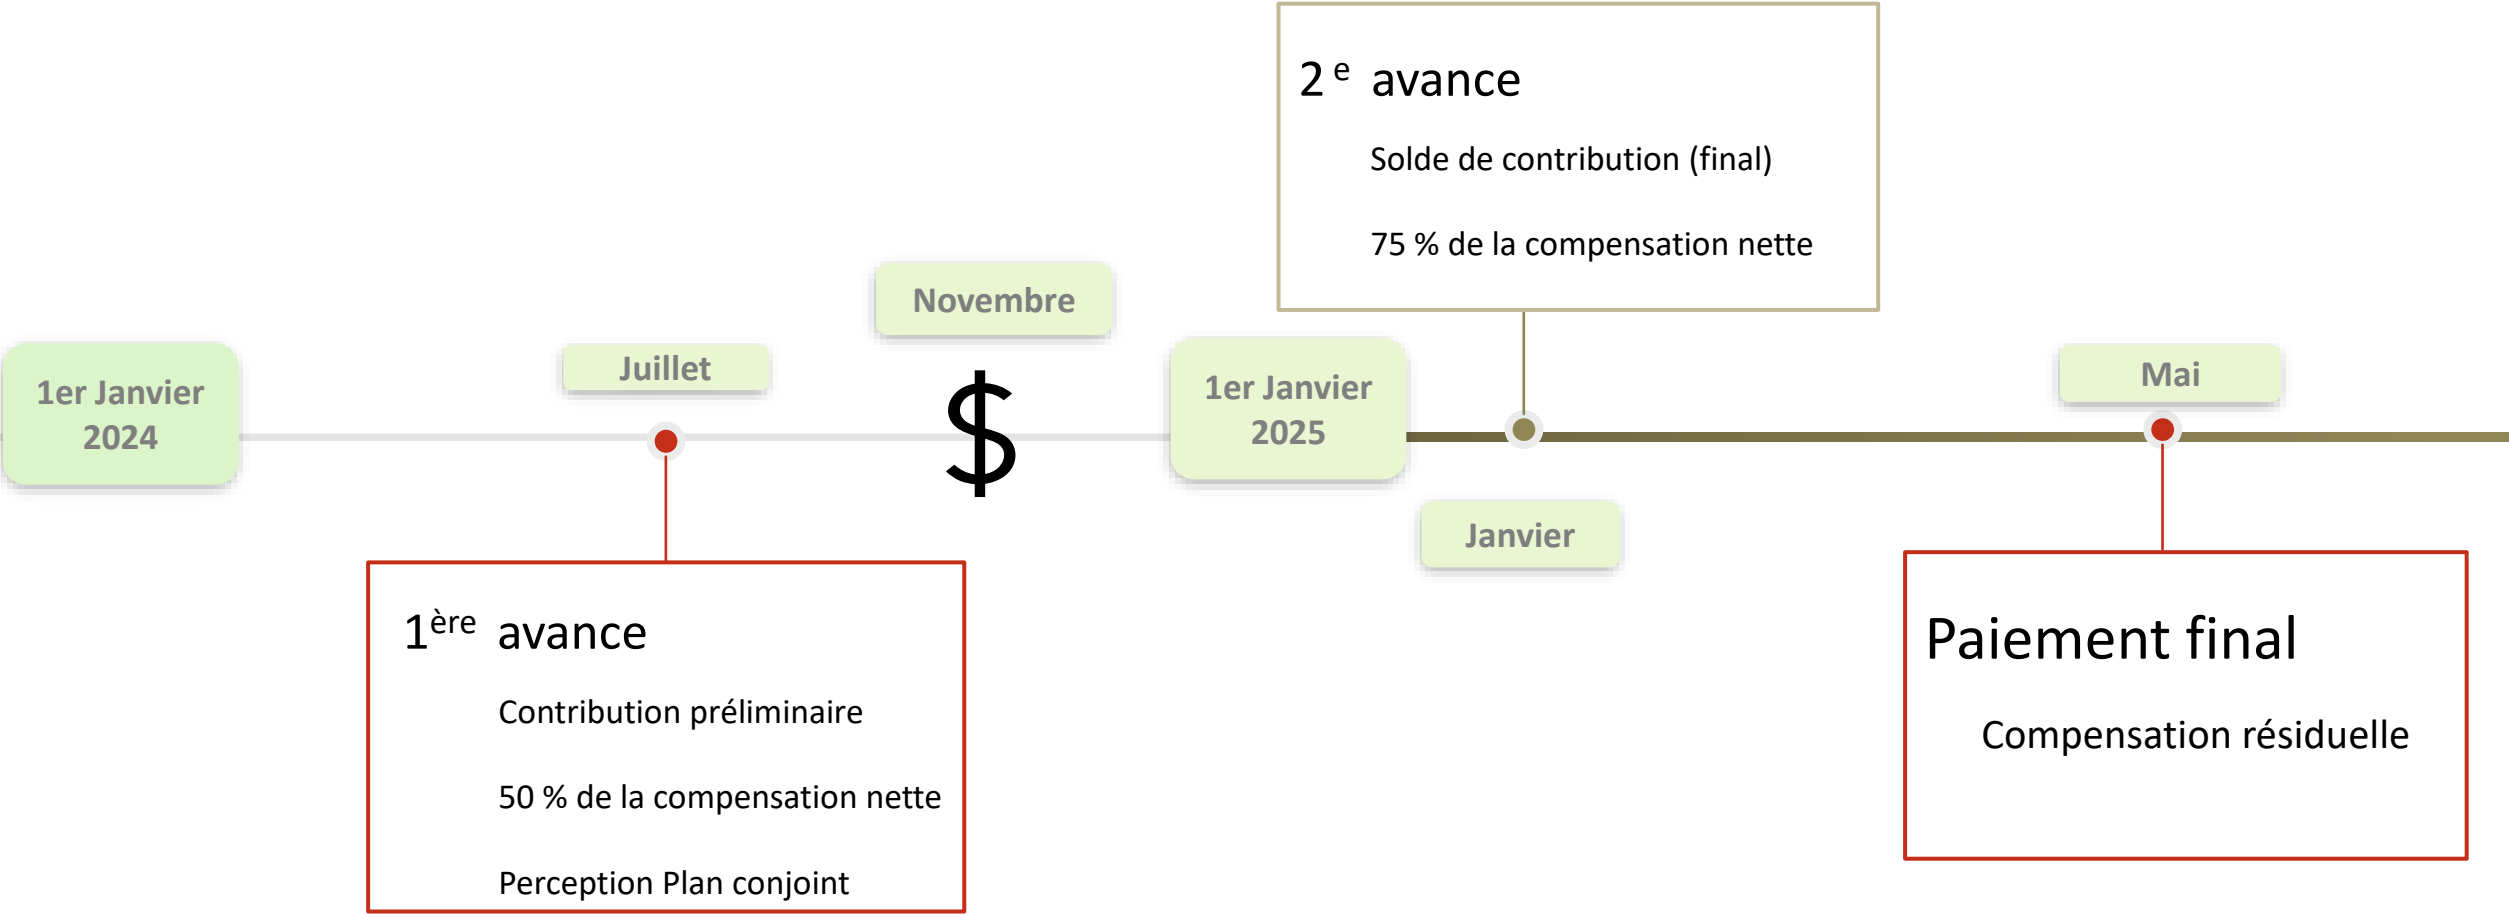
1er Janvier 2024

Juillet

1$^{ère}$ avance

Contribution préliminaire

50 % de la compensation nette

Perception Plan conjoint

Novembre

$

1er Janvier 2025

2$^{e}$ avance

Solde de contribution (final)

75 % de la compensation nette

Janvier

Mai

Paiement final

Compensation résiduelle